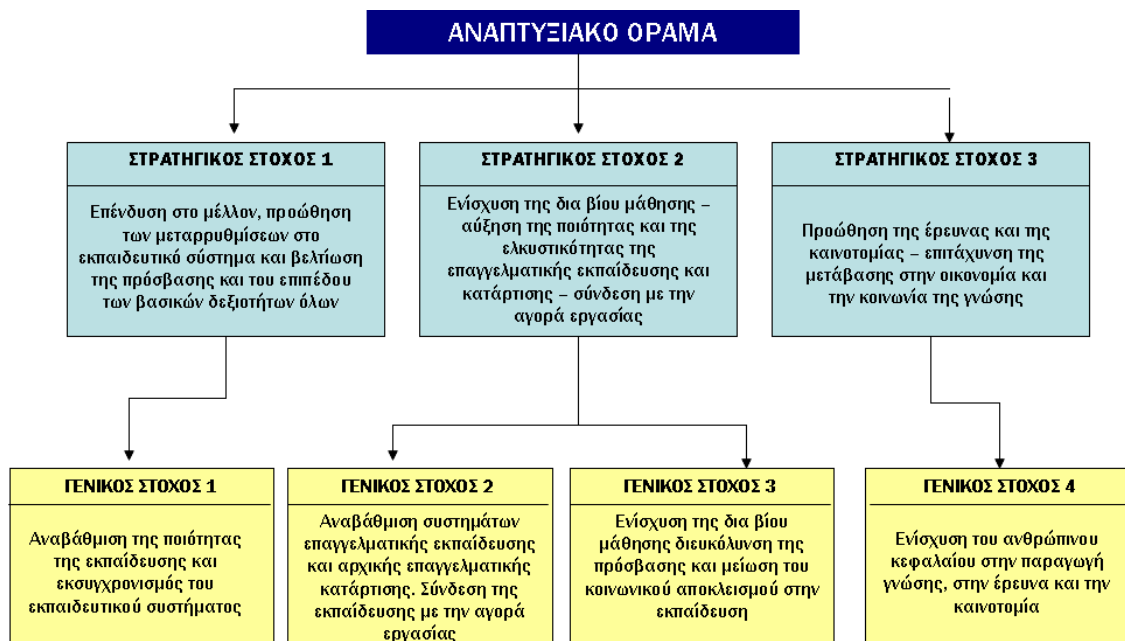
ΑΝΑΠΤΥΞΙΑΚΟ ΟΡΑΜΑ

ΣΤΡΑΤΗΓΙΚΟΣ ΣΤΟΧΟΣ 1

Επένδυση στο μέλλον, προώθηση των μεταρρυθμίσεων στο εκπαιδευτικό σύστημα και βελτίωση της πρόσβασης και του επιπέδου των βασικών δεξιοτήτων όλων

ΣΤΡΑΤΗΓΙΚΟΣ ΣΤΟΧΟΣ 2

Ενίσχυση της δια βίου μάθησης – αύξηση της ποιότητας και της ελκυστικότητας της επαγγελματικής εκπαίδευσης και κατάρτισης – σύνδεση με την αγορά εργασίας

ΣΤΡΑΤΗΓΙΚΟΣ ΣΤΟΧΟΣ 3

Προώθηση της έρευνας και της καινοτομίας – επιτάχυνση της μετάβασης στην οικονομία και την κοινωνία της γνώσης

ΓΕΝΙΚΟΣ ΣΤΟΧΟΣ 1

Αναβάθμιση της ποιότητας της εκπαίδευσης και εκσυγχρονισμός του εκπαιδευτικού συστήματος

ΓΕΝΙΚΟΣ ΣΤΟΧΟΣ 2

Αναβάθμιση συστημάτων επαγγελματικής εκπαίδευσης και αρχικής επαγγελματικής κατάρτισης. Σύνδεση της εκπαίδευσης με την αγορά εργασίας

ΓΕΝΙΚΟΣ ΣΤΟΧΟΣ 3

Ενίσχυση της δια βίου μάθησης διευκόλυνση της πρόσβασης και μείωση του κοινωνικού αποκλεισμού στην εκπαίδευση

ΓΕΝΙΚΟΣ ΣΤΟΧΟΣ 4

Ενίσχυση του ανθρώπινου κεφαλαίου στην παραγωγή γνώσης, στην έρευνα και την καινοτομία